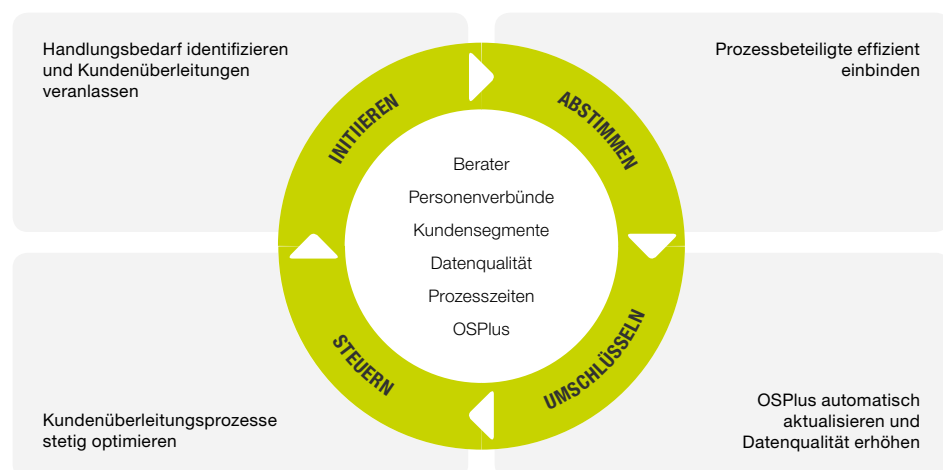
Handlungsbedarf identifizieren und Kundenüberleitungen veranlassen

Prozessbeteiligte effizient einbinden

INITIIEREN

ABSTIMMEN

Berater

Personenverbünde

Kundensegmente

Datenqualität

Prozesszeiten

OSPlus

STEUERN

UMSCHLÜSSELN

Kundenüberleitungsprozesse stetig optimieren

OSPlus automatisch aktualisieren und Datenqualität erhöhen